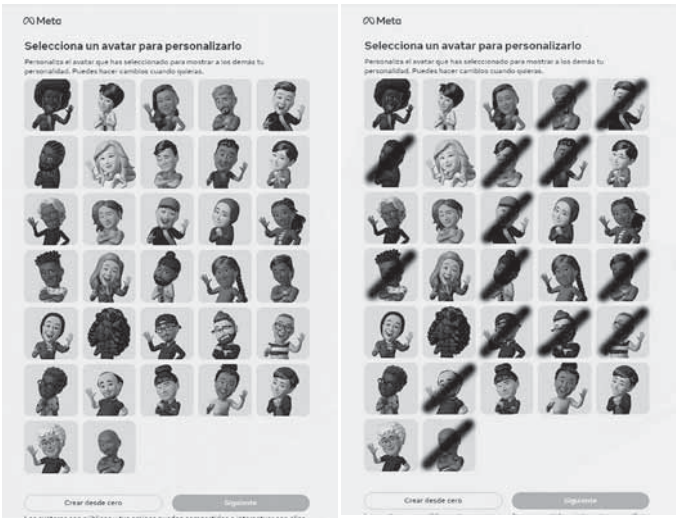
Meta

Selecciona un avatar para personalizarlo

Personaliza el avatar que has seleccionado para mostrar a los demás tu personalidad. Puedes hacer cambios cuando quieras.

Crear desde cero

Siguiente

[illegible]

Meta

Selecciona un avatar para personalizarlo

Personaliza el avatar que has seleccionado para mostrar a los demás tu personalidad. Puedes hacer cambios cuando quieras.

Crear desde cero

Siguiente